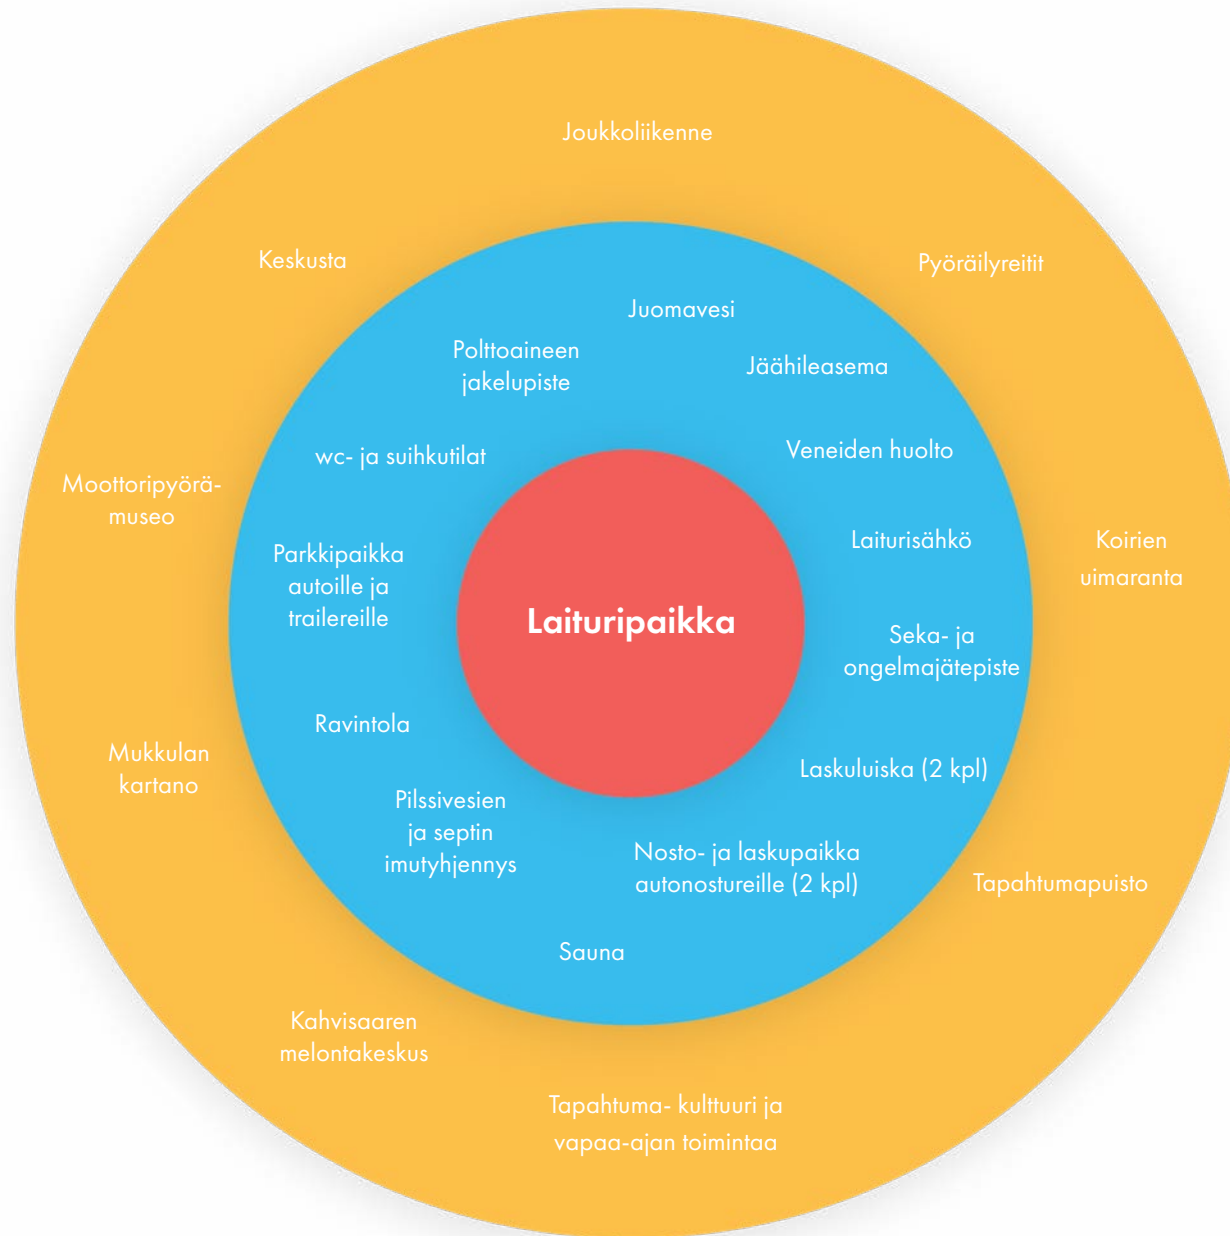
Joukkoliikenne

Keskusta

Pyöräilyreitit

Juomavesi

Polttoaineen jakelupiste

Jäähileasema

wc- ja suihkutilat

Veneiden huolto

Moottoripyörämuseo

Laiturisähkö

Koirien uimaranta

Parkkipaikka autoille ja trailereille

Laituripaikka

Seka- ja ongelmajätepiste

Ravintola

Mukkulan kartano

Laskuluiska (2 kpl)

Pilssivesien ja septin imutyhjennys

Nosto- ja laskupaikka autonostureille (2 kpl)

Tapahtumapuisto

Sauna

Kahvisaaren melontakeskus

Tapahtuma- kulttuuri ja vapaa-ajan toimintaa